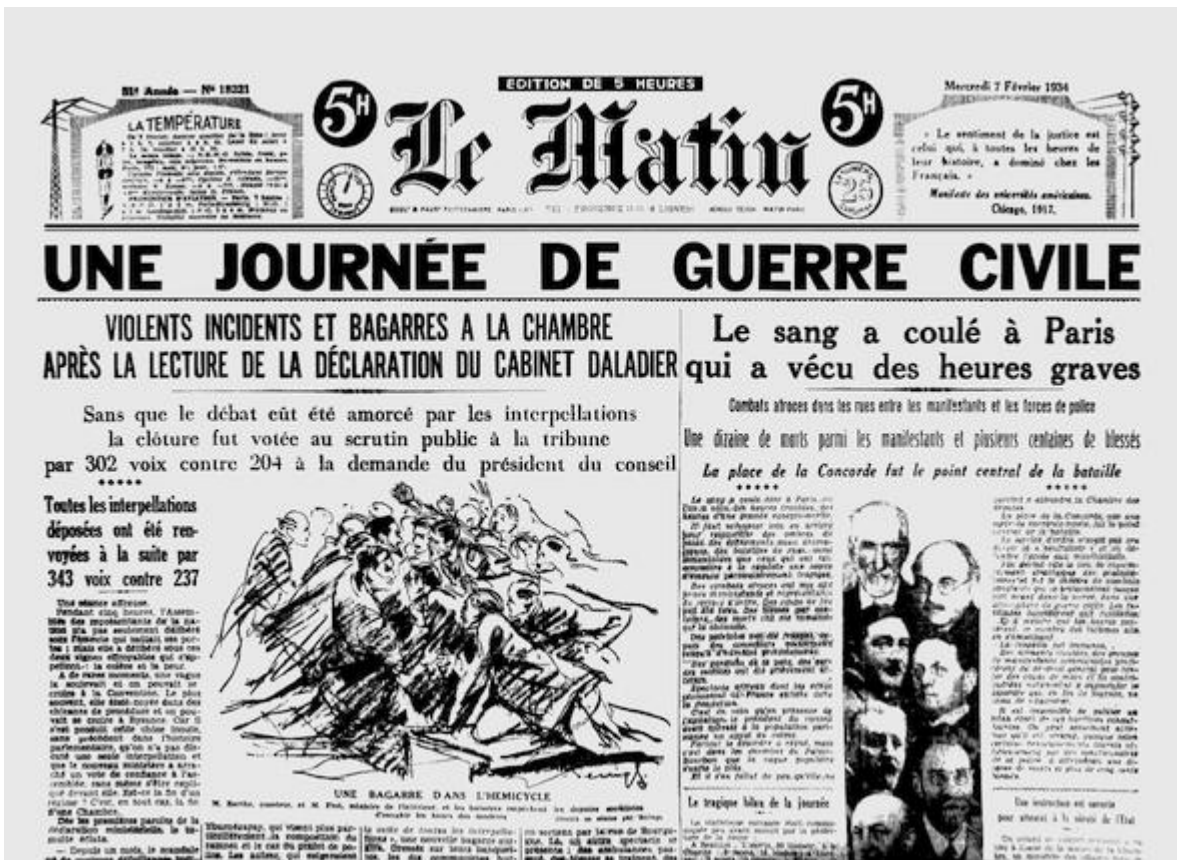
51e Année — N° 18221

LA TEMPÉRATURE

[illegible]

EDITION DE 5 HEURES

5H

Le Matin

5H

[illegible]

25 CENTIMES

Mercredi 7 Février 1934

« Le sentiment de la justice est celui qui, à toutes les heures de leur histoire, a dominé chez les Français. »

Manifeste des universités américaines. Chicago, 1917.

UNE JOURNÉE DE GUERRE CIVILE

VIOLENTS INCIDENTS ET BAGARRES A LA CHAMBRE
APRÈS LA LECTURE DE LA DÉCLARATION DU CABINET DALADIER

Sans que le débat eût été amorcé par les interpellations la clôture fut votée au scrutin public à la tribune par 302 voix contre 204 à la demande du président du conseil

Toutes les interpellations déposées ont été renvoyées à la suite par 343 voix contre 237

Une séance affreuse.

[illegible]

UNE BAGARRE DANS L'HÉMICYCLE

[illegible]

Le sang a coulé à Paris qui a vécu des heures graves

Combats atroces dans les rues entre les manifestants et les forces de police

Une dizaine de morts parmi les manifestants et plusieurs centaines de blessés

La place de la Concorde fut le point central de la bataille

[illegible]

Le tragique bilan de la journée

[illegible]

Une instruction est ouverte pour atteinte à la sûreté de l'Etat

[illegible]